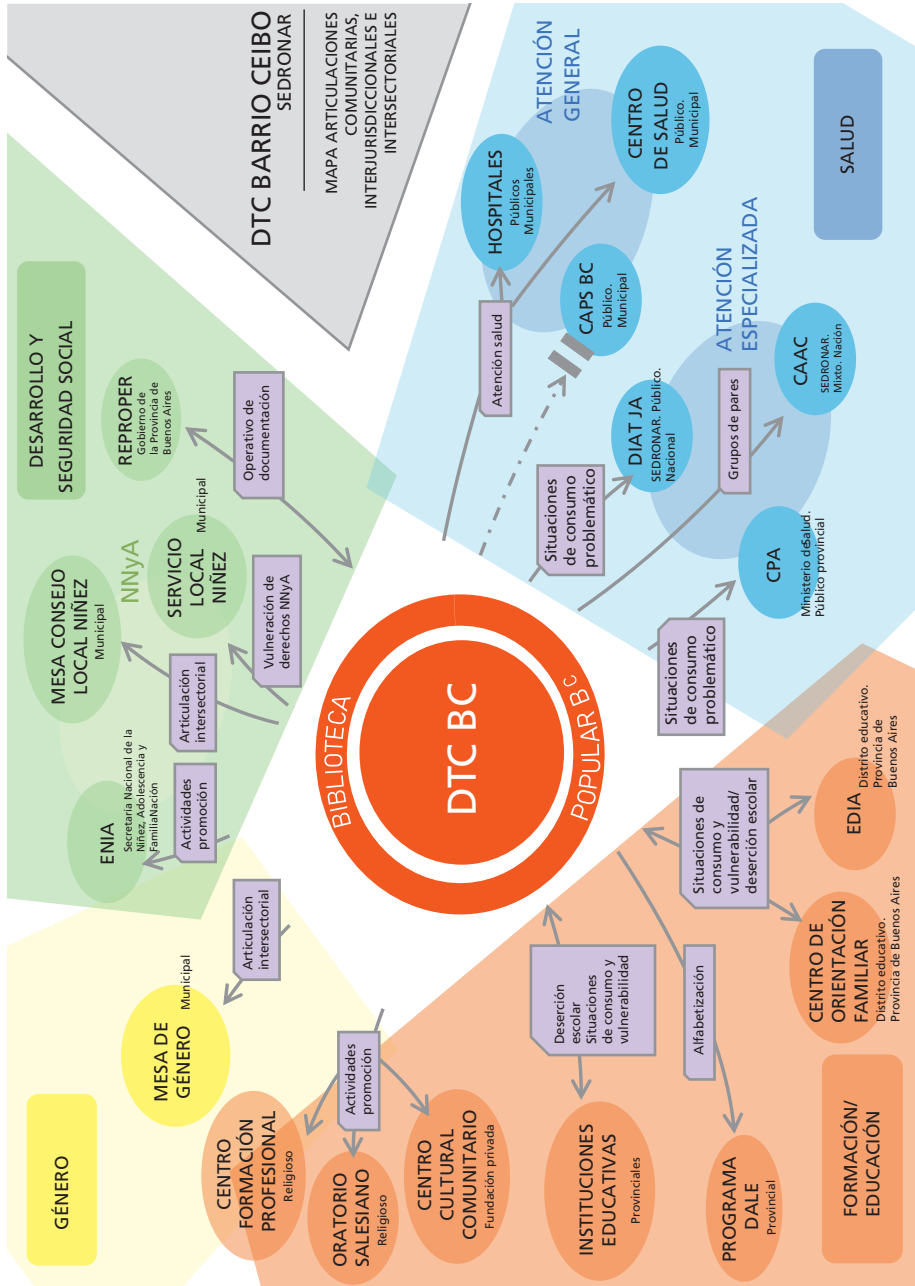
DTC BARRIO CEIBO
SEDRONAR

MAPA ARTICULACIONES COMUNITARIAS, INTERJURISDICCIONALES E INTERSECTORIALES

SALUD

ATENCIÓN GENERAL

CENTRO DE SALUD
Público. Municipal

HOSPITALES
Públicos Municipales

CAPS BC
Público. Municipal

Atención salud

ATENCIÓN ESPECIALIZADA

DIAT JA
SEDRONAR. Público. Nacional

CAAC
SEDRONAR. Mixto. Nación

Grupos de pares

Situaciones de consumo problemático

CPA
Ministerio de Salud. Público provincial

Situaciones de consumo problemático

DESARROLLO Y SEGURIDAD SOCIAL

REPROPER
Gobierno de la Provincia de Buenos Aires

Operativo de documentación

NNyA

SERVICIO LOCAL NIÑEZ
Municipal

Vulneración de derechos NNyA

MESA CONSEJO LOCAL NIÑEZ
Municipal

Articulación intersectorial

ENIA
Secretaría Nacional de la Niñez, Adolescencia y FamiliaNación

Actividades promoción

DTC BC

BIBLIOTECA POPULAR BC

GÉNERO

MESA DE GÉNERO
Municipal

Articulación intersectorial

Actividades promoción

CENTRO FORMACIÓN PROFESIONAL
Religioso

ORATORIO SALESIANO
Religioso

CENTRO CULTURAL COMUNITARIO
Fundación privada

FORMACIÓN/ EDUCACIÓN

Deserción escolar Situaciones de consumo y vulnerabilidad

INSTITUCIONES EDUCATIVAS
Provinciales

Alfabetización

PROGRAMA DALE
Provincial

Situaciones de consumo y vulnerabilidad/ deserción escolar

EDIA
Distrito educativo. Provincia de Buenos Aires

CENTRO DE ORIENTACIÓN FAMILIAR
Distrito educativo. Provincia de Buenos Aires